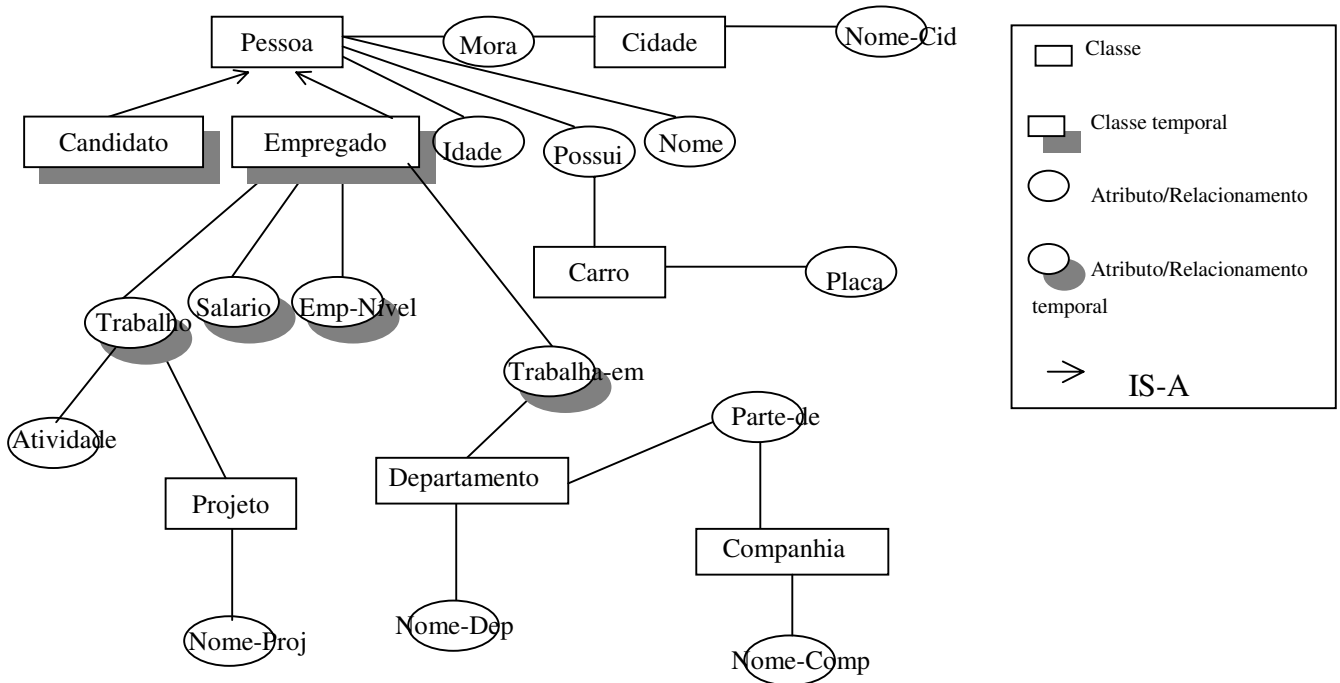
Pessoa
Mora
Cidade
Nome-Cid
Candidato
Empregado
Idade
Possui
Nome
Carro
Placa
Trabalho
Salario
Emp-Nivel
Trabalha-em
Atividade
Projeto
Nome-Proj
Departamento
Nome-Dep
Parte-de
Companhia
Nome-Comp

Classe
Classe temporal
Atributo/Relacionamento
Atributo/Relacionamento temporal
IS-A